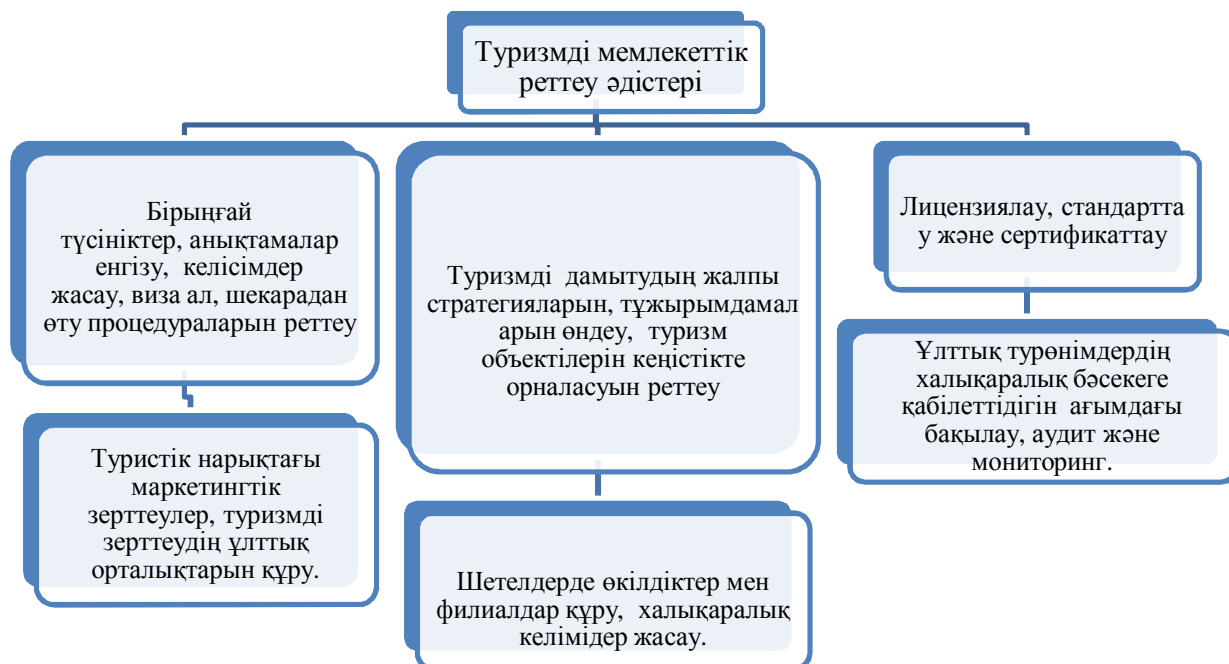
Туризмді мемлекеттік реттеу әдістері

Бірыңғай түсініктер, анықтамалар енгізу, келісімдер жасау, виза ал, шекарадан өту процедураларын реттеу

Туристік нарықтағы маркетингтік зерттеулер, туризмді зерттеудің ұлттық орталықтарын құру.

Туризмді дамытудың жалпы стратегияларын, тұжырымдамаларын өндеу, туризм объектілерін кеңістікте орналасуын реттеу

Шетелдерде өкілдіктер мен филиалдар құру, халықаралық келімдер жасау.

Лицензиялау, стандарттау және сертификаттау

Ұлттық турөнімдердің халықаралық бәсекеге қабілеттідігін ағымдағы бақылау, аудит және мониторинг.